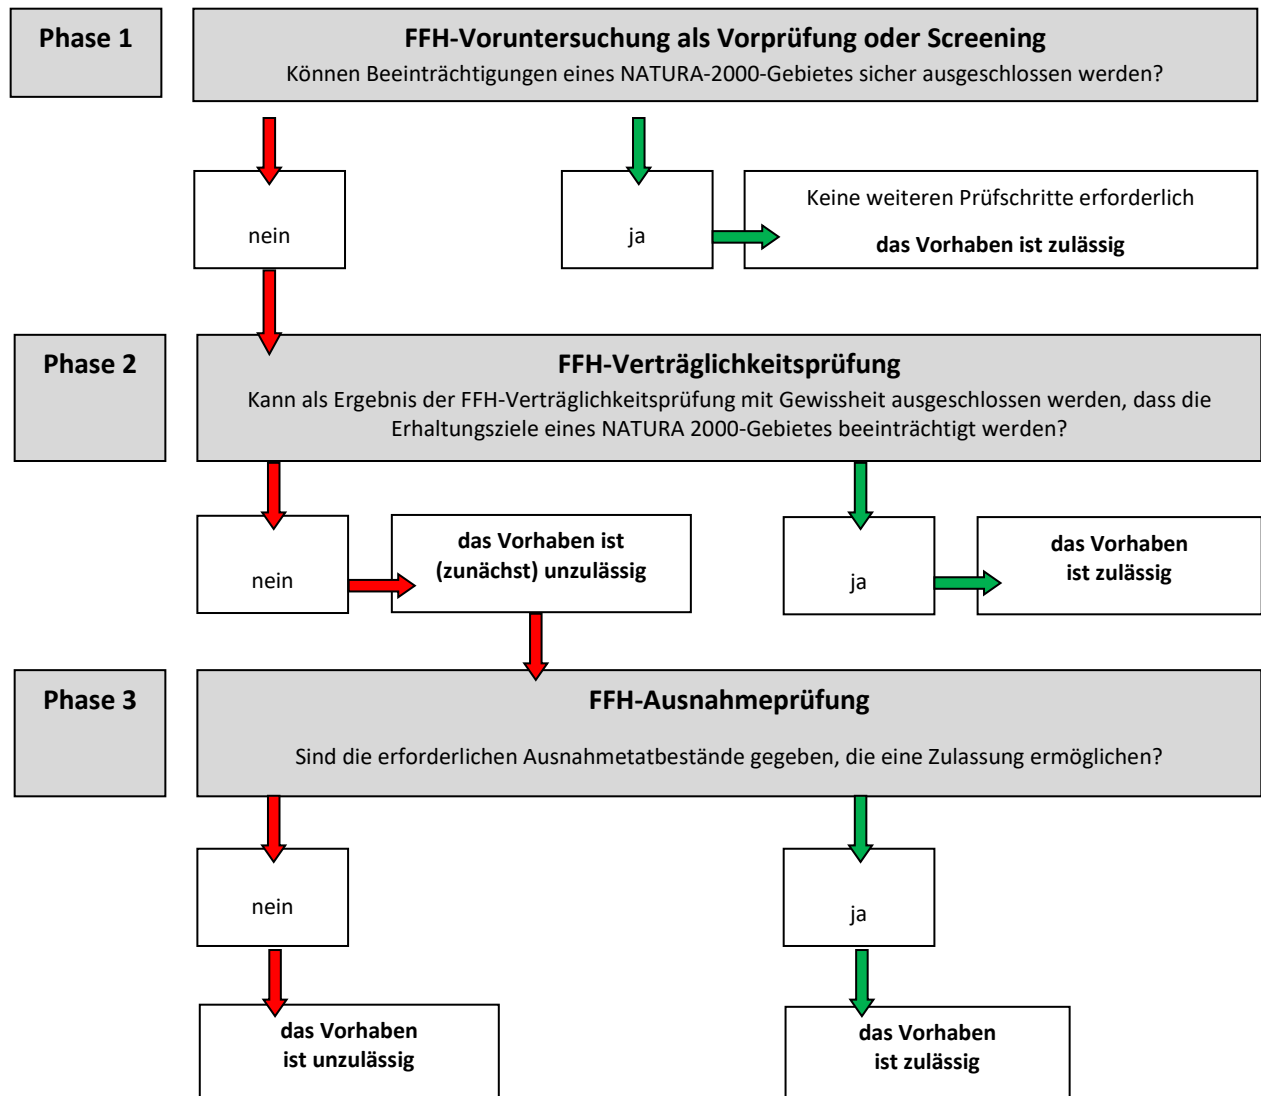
Phase 1

FFH-Voruntersuchung als Vorprüfung oder Screening
Können Beeinträchtigungen eines NATURA-2000-Gebietes sicher ausgeschlossen werden?

nein

ja

Keine weiteren Prüfschritte erforderlich
das Vorhaben ist zulässig

Phase 2

FFH-Verträglichkeitsprüfung
Kann als Ergebnis der FFH-Verträglichkeitsprüfung mit Gewissheit ausgeschlossen werden, dass die Erhaltungsziele eines NATURA 2000-Gebietes beeinträchtigt werden?

nein

das Vorhaben ist (zunächst) unzulässig

ja

das Vorhaben ist zulässig

Phase 3

FFH-Ausnahmeprüfung
Sind die erforderlichen Ausnahmetatbestände gegeben, die eine Zulassung ermöglichen?

nein

ja

das Vorhaben ist unzulässig

das Vorhaben ist zulässig